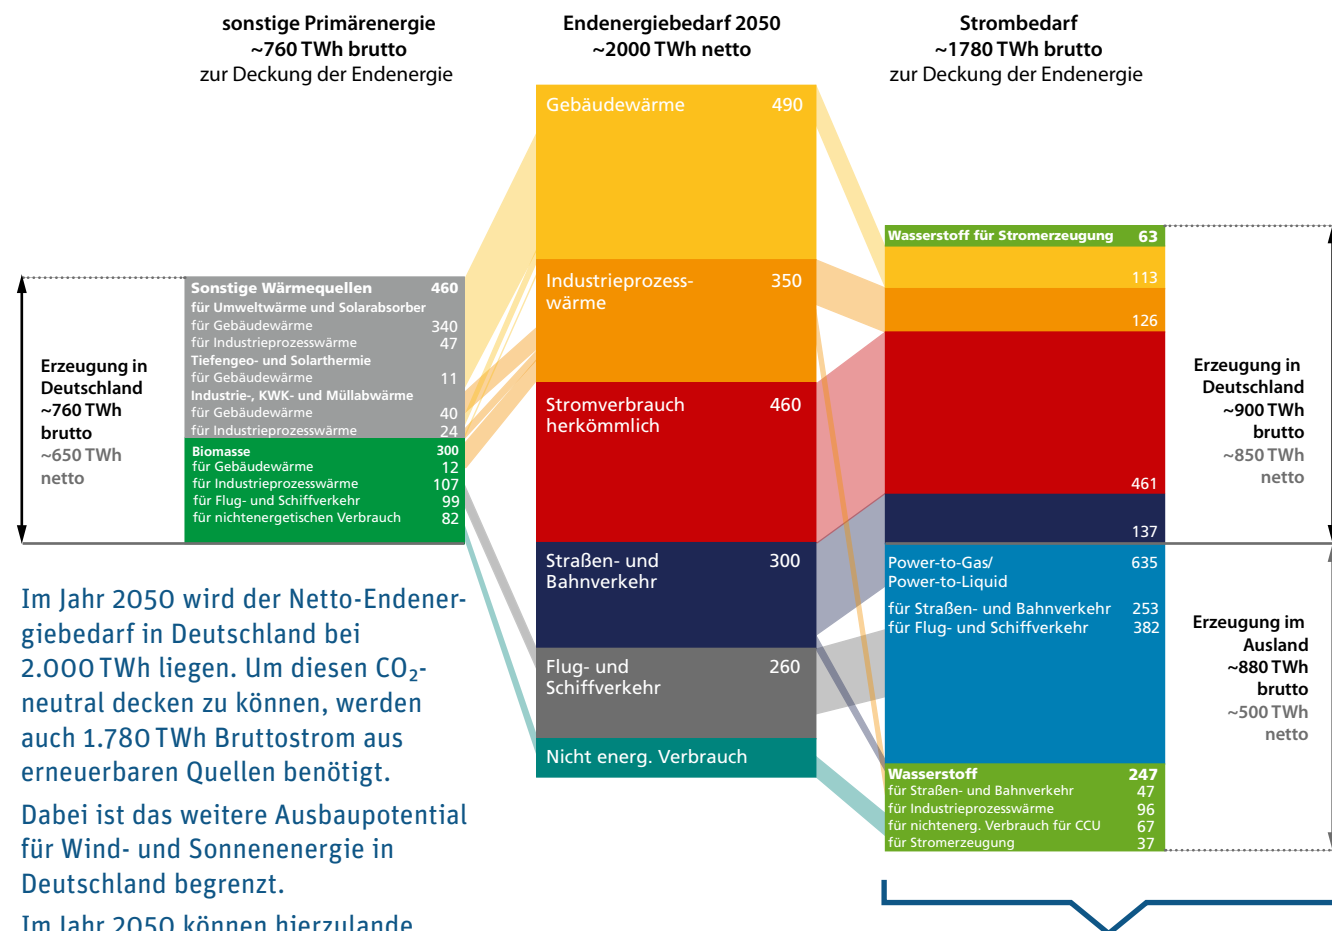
sonstige Primärenergie
~760 TWh brutto
zur Deckung der Endenergie

Endenergiebedarf 2050
~2000 TWh netto

Strombedarf
~1780 TWh brutto
zur Deckung der Endenergie

Erzeugung in Deutschland
~760 TWh brutto
~650 TWh netto

| Sonstige Wärmequellen | 460 |
|---|---|
| für Umweltwärme und Solarabsorber | |
| für Gebäudewärme | 340 |
| für Industrieprozesswärme | 47 |
| Tiefengeo- und Solarthermie | |
| für Gebäudewärme | 11 |
| Industrie-, KWK- und Müllabwärme | |
| für Gebäudewärme | 40 |
| für Industrieprozesswärme | 24 |
| Biomasse | 300 |
| für Gebäudewärme | 12 |
| für Industrieprozesswärme | 107 |
| für Flug- und Schiffverkehr | 99 |
| für nichtenergetischen Verbrauch | 82 |

| Gebäudewärme | 490 |
|---|---|
| Industrieprozesswärme | 350 |
| Stromverbrauch herkömmlich | 460 |
| Straßen- und Bahnverkehr | 300 |
| Flug- und Schiffverkehr | 260 |
| Nicht energ. Verbrauch | |

| Wasserstoff für Stromerzeugung | 63 |
|---|---|
| | 113 |
| | 126 |
| | 461 |
| | 137 |
| Power-to-Gas/ Power-to-Liquid | 635 |
| für Straßen- und Bahnverkehr | 253 |
| für Flug- und Schiffverkehr | 382 |
| Wasserstoff | 247 |
| für Straßen- und Bahnverkehr | 47 |
| für Industrieprozesswärme | 96 |
| für nichtenerg. Verbrauch für CCU | 67 |
| für Stromerzeugung | 37 |

Erzeugung in Deutschland
~900 TWh brutto
~850 TWh netto

Erzeugung im Ausland
~880 TWh brutto
~500 TWh netto

Im Jahr 2050 wird der Netto-Endenergiebedarf in Deutschland bei 2.000 TWh liegen. Um diesen $CO_2$-neutral decken zu können, werden auch 1.780 TWh Bruttostrom aus erneuerbaren Quellen benötigt.

Dabei ist das weitere Ausbaupotential für Wind- und Sonnenenergie in Deutschland begrenzt.

Im Jahr 2050 können hierzulande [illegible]